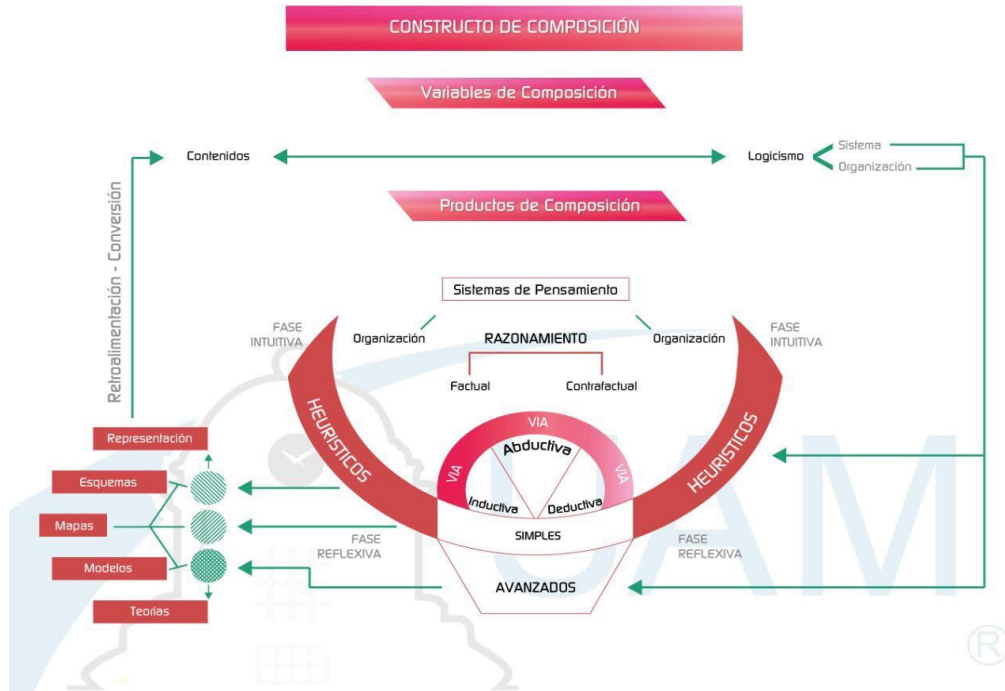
CONSTRUCTO DE COMPOSICIÓN

Variables de Composición

Contenidos

Logicismo

Sistema

Organización

Productos de Composición

Retroalimentación - Conversión

Sistemas de Pensamiento

FASE INTUITIVA

Organización

RAZONAMIENTO

Organización

FASE INTUITIVA

Factual

Contrafactual

HEURISTICOS

VIA

Abductiva

VIA

VIA

Inductiva

Deductiva

HEURISTICOS

Representación

Esquemas

Mapas

Modelos

Teorías

FASE REFLEXIVA

SIMPLES

FASE REFLEXIVA

AVANZADOS

UAM

®